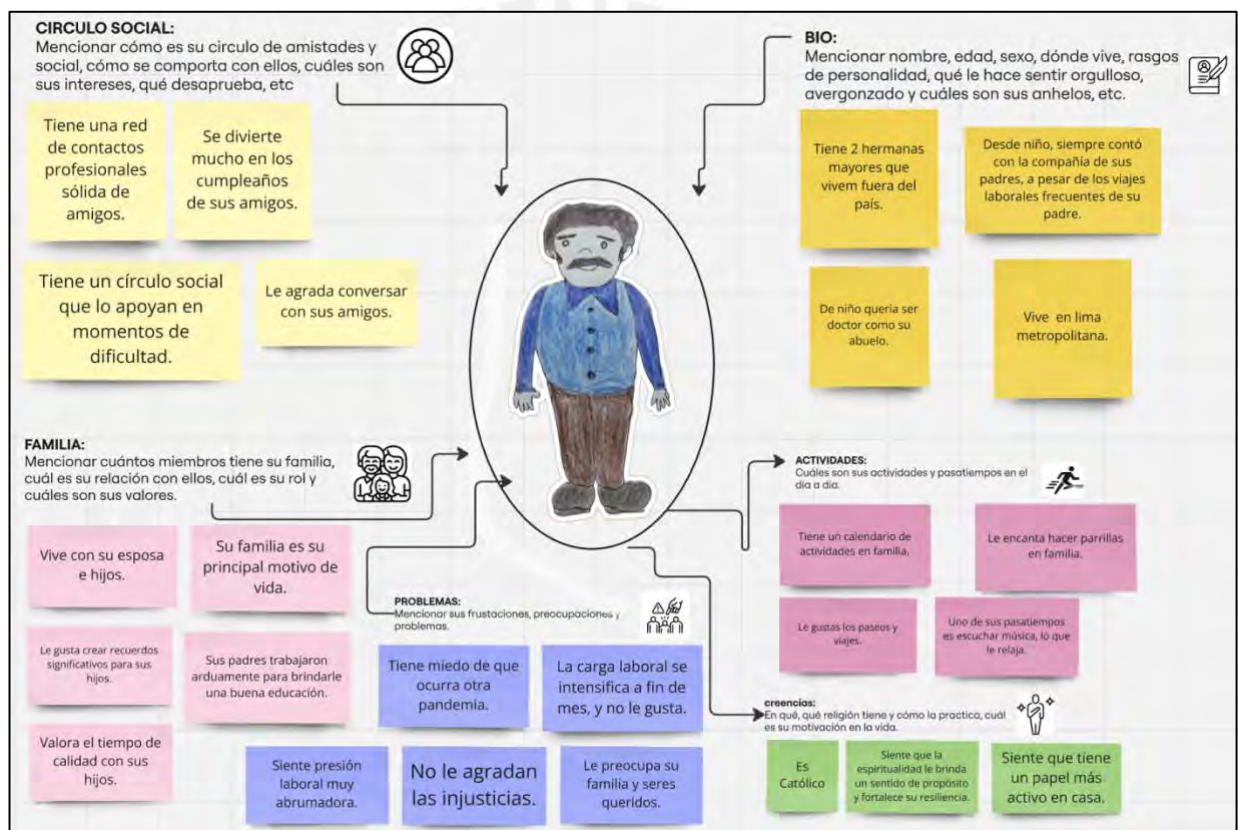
CIRCULO SOCIAL:
Mencionar cómo es su circulo de amistades y social, cómo se comporta con ellos, cuáles son sus intereses, qué desaprueba, etc

Tiene una red de contactos profesionales sólida de amigos.

Se divierte mucho en los cumpleaños de sus amigos.

Tiene un círculo social que lo apoyan en momentos de dificultad.

Le agrada conversar con sus amigos.

BIO:
Mencionar nombre, edad, sexo, dónde vive, rasgos de personalidad, qué le hace sentir orgulloso, avergonzado y cuáles son sus anhelos, etc.

Tiene 2 hermanas mayores que vivem fuera del país.

Desde niño, siempre contó con la compañía de sus padres, a pesar de los viajes laborales frecuentes de su padre.

De niño quería ser doctor como su abuelo.

Vive en lima metropolitana.

FAMILIA:
Mencionar cuántos miembros tiene su familia, cuál es su relación con ellos, cuál es su rol y cuáles son sus valores.

Vive con su esposa e hijos.

Su familia es su principal motivo de vida.

Le gusta crear recuerdos significativos para sus hijos.

Sus padres trabajaron arduamente para brindarle una buena educación.

Valora el tiempo de calidad con sus hijos.

ACTIVIDADES:
Cuáles son sus actividades y pasatiempos en el dia a dia.

Tiene un calendario de actividades en familia.

Le encanta hacer parrillas en familia.

Le gustas los paseos y viajes.

Uno de sus pasatiempos es escuchar música, lo que le relaja.

PROBLEMAS:
Mencionar sus frustaciones, preocupaciones y problemas.

Tiene miedo de que ocurra otra pandemia.

La carga laboral se intensifica a fin de mes, y no le gusta.

Siente presión laboral muy abrumadora.

No le agradan las injusticias.

Le preocupa su familia y seres queridos.

creencias:
En qué, qué religión tiene y cómo la practica, cuál es su motivación en la vida.

Es Católico

Siente que la espiritualidad le brinda un sentido de propósito y fortalece su resiliencia.

Siente que tiene un papel más activo en casa.